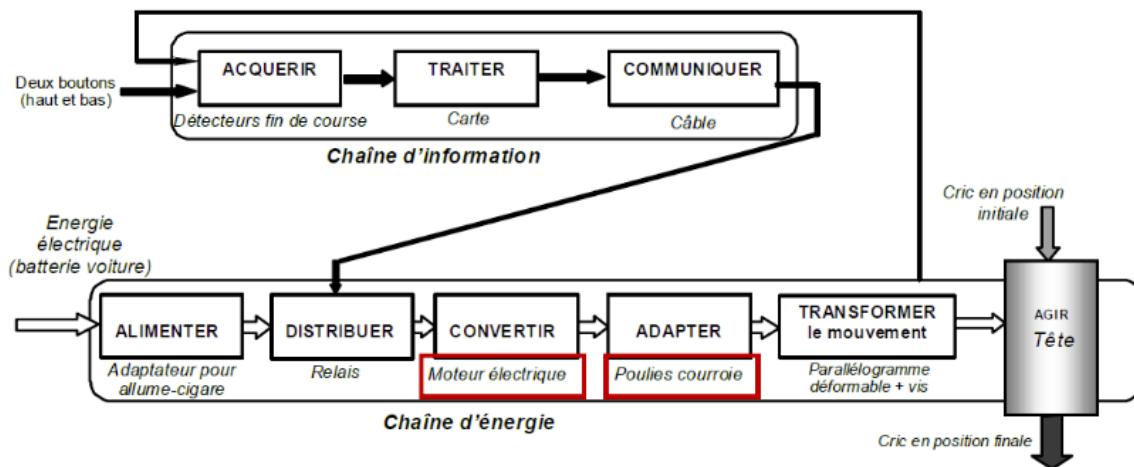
Deux boutons (haut et bas)

ACQUERIR
Détecteurs fin de course

TRAITER
Carte

COMMUNIQUER
Câble

Chaîne d'information

Energie électrique (batterie voiture)

Cric en position initiale

ALIMENTER
Adaptateur pour allume-cigare

DISTRIBUER
Relais

CONVERTIR
Moteur électrique

ADAPTER
Poulies courroie

TRANSFORMER le mouvement
Parallélogramme déformable + vis

AGIR
Tête

Chaîne d'énergie

Cric en position finale